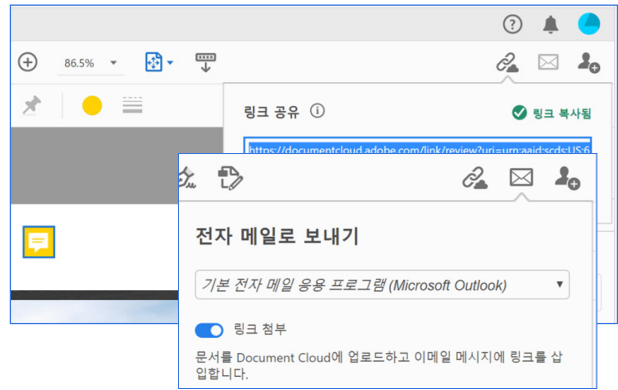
86.5%

링크 공유

링크 복사됨

https://documentcloud.adobe.com/link/review?uri=urn:aaid:scds:US:6

전자 메일로 보내기

기본 전자 메일 응용 프로그램 (Microsoft Outlook)

링크 첨부

문서를 Document Cloud에 업로드하고 이메일 메시지에 링크를 삽입합니다.